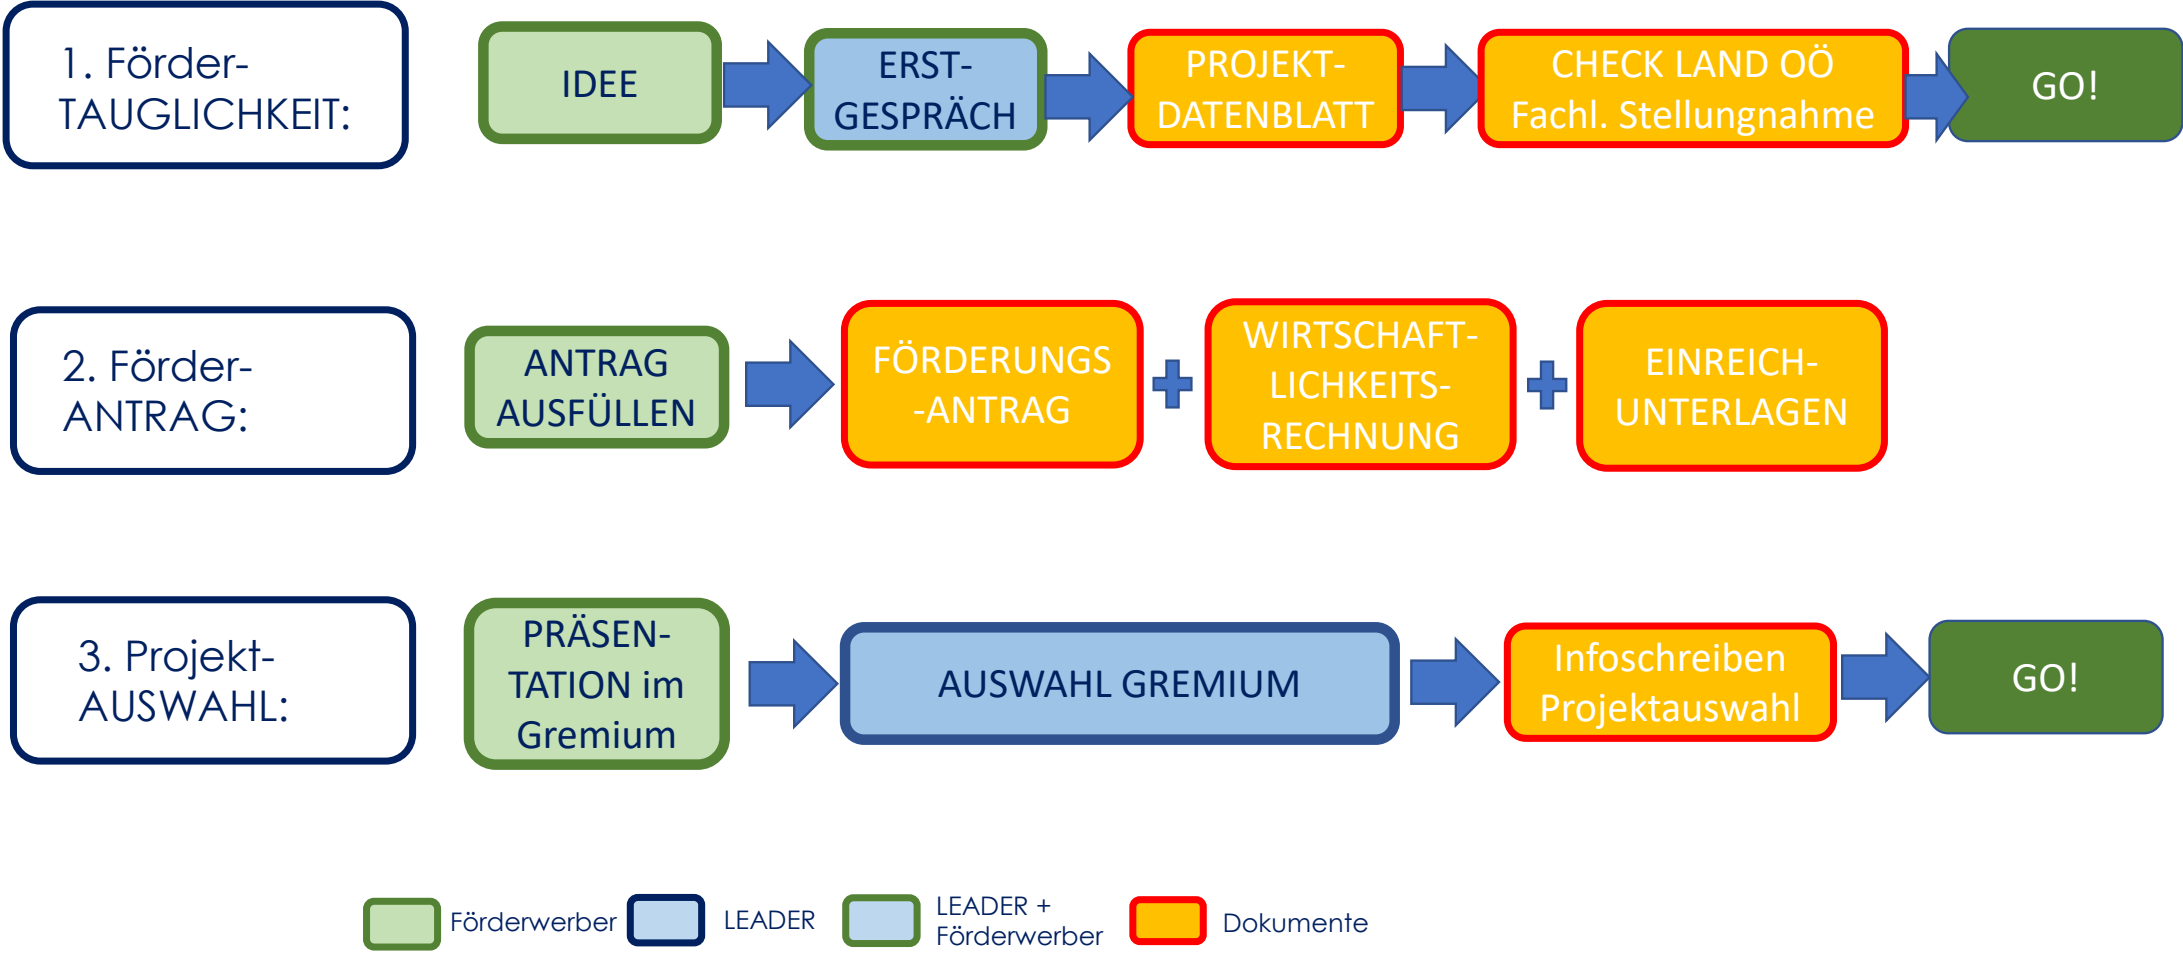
1. Förder-TAUGLICHKEIT:

IDEE

ERST-GESPRÄCH

PROJEKT-DATENBLATT

CHECK LAND OÖ Fachl. Stellungnahme

GO!

2. Förder-ANTRAG:

ANTRAG AUSFÜLLEN

FÖRDERUNGS -ANTRAG

+

WIRTSCHAFT-LICHKEITS-RECHNUNG

+

EINREICH-UNTERLAGEN

3. Projekt-AUSWAHL:

PRÄSEN-TATION im Gremium

AUSWAHL GREMIUM

Infoschreiben Projektauswahl

GO!

Förderwerber LEADER LEADER + Förderwerber Dokumente